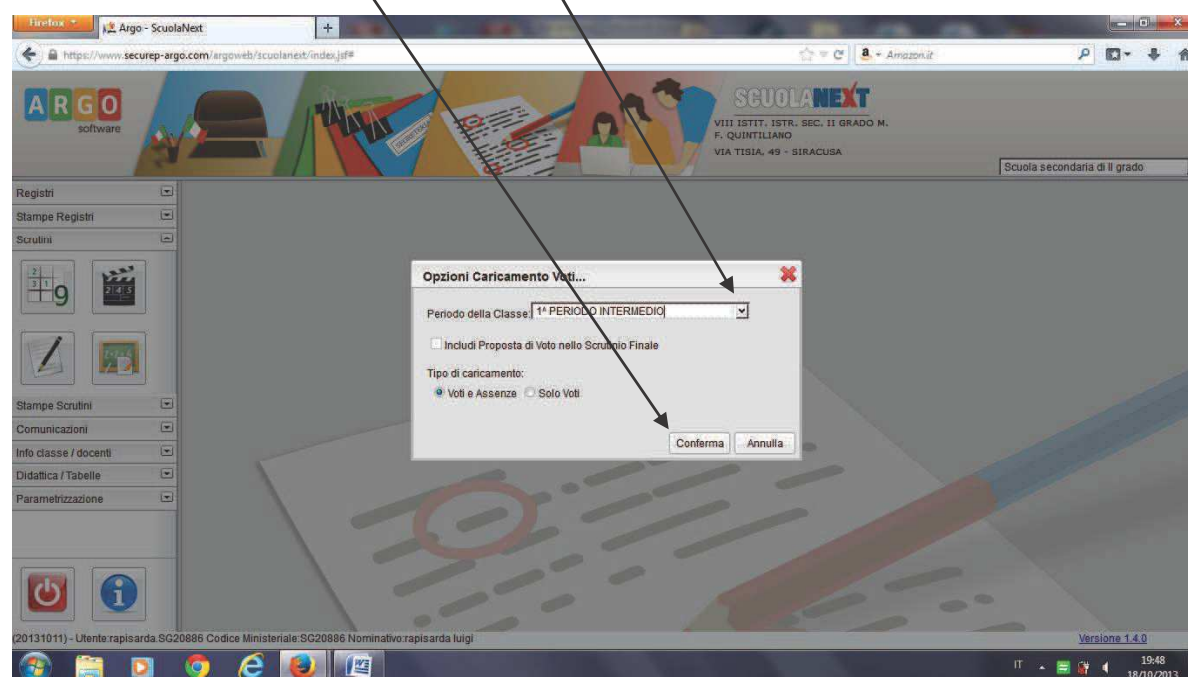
Firefox
Argo - ScuolaNext
https://www.securep-argo.com/argoweb/scuolanext/index.jsf#
Amazon.it

ARGO software

SCUOLANEXT
VIII ISTIT. ISTR. SEC. II GRADO M. F. QUINTILIANO
VIA TISIA, 49 - SIRACUSA

Scuola secondaria di II grado

Registri
Stampe Registri
Scrutini

Stampe Scrutini
Comunicazioni
Info classe / docenti
Didattica / Tabelle
Parametrizzazione

Opzioni Caricamento Voti...

Periodo della Classe: 1^ PERIODO INTERMEDIO

Includi Proposta di Voto nello Scrutinio Finale

Tipo di caricamento:
Voti e Assenze
Solo Voti

Conferma
Annulla

(20131011) - Utente:rapisarda.SG20886 Codice Ministeriale:SG20886 Nominativo:rapisarda luigi

Versione 1.4.0

IT
19:48
18/10/2013